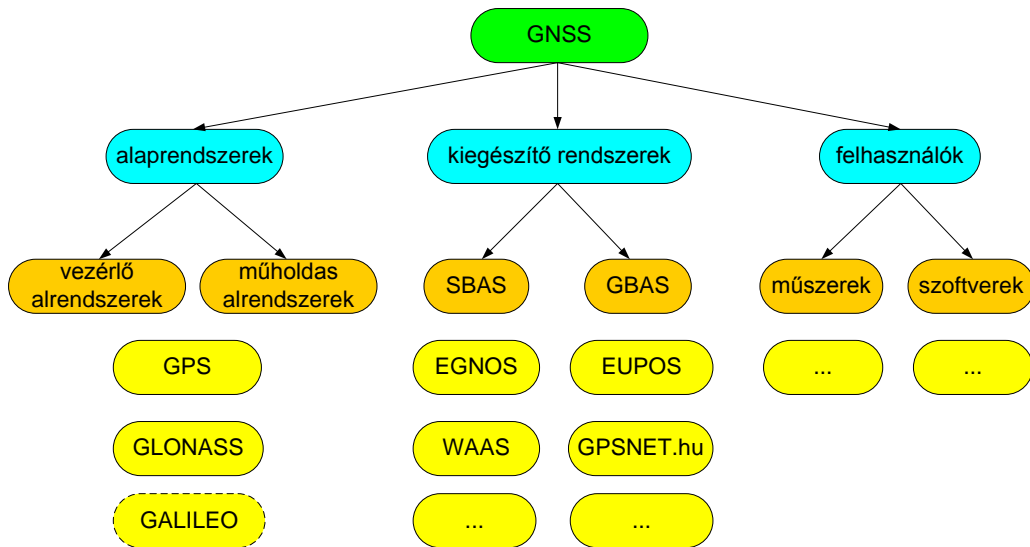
GNSS

alaprendszerek

kiegészítő rendszerek

felhasználók

vezérlő alrendszerek

műholdas alrendszerek

SBAS

GBAS

műszerek

szoftverek

GPS

EGNOS

EUPOS

...

...

GLONASS

WAAS

GPSNET.hu

GALILEO

...

...